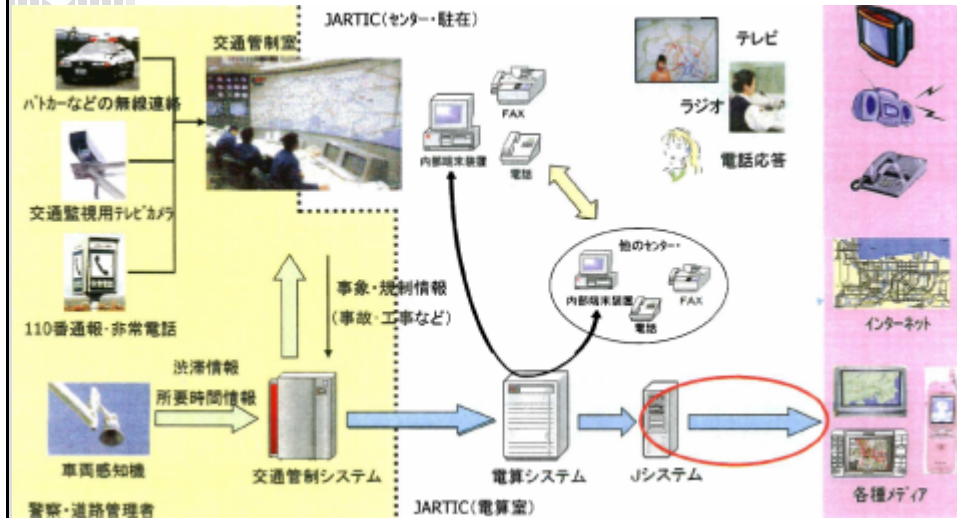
JARTIC(センター・駐在)

交通管制室

パトカーなどの無線連絡

交通監視用テレビカメラ

110番通報・非常電話

FAX

内部端末装置

電話

テレビ

ラジオ

電話応答

他のセンター

内部端末装置

FAX

電話

インターネット

事象・規制情報

(事故・工事など)

渋滞情報

所要時間情報

車両感知機

交通管制システム

電算システム

Jシステム

各種メディア

警察・道路管理者

JARTIC(電算室)